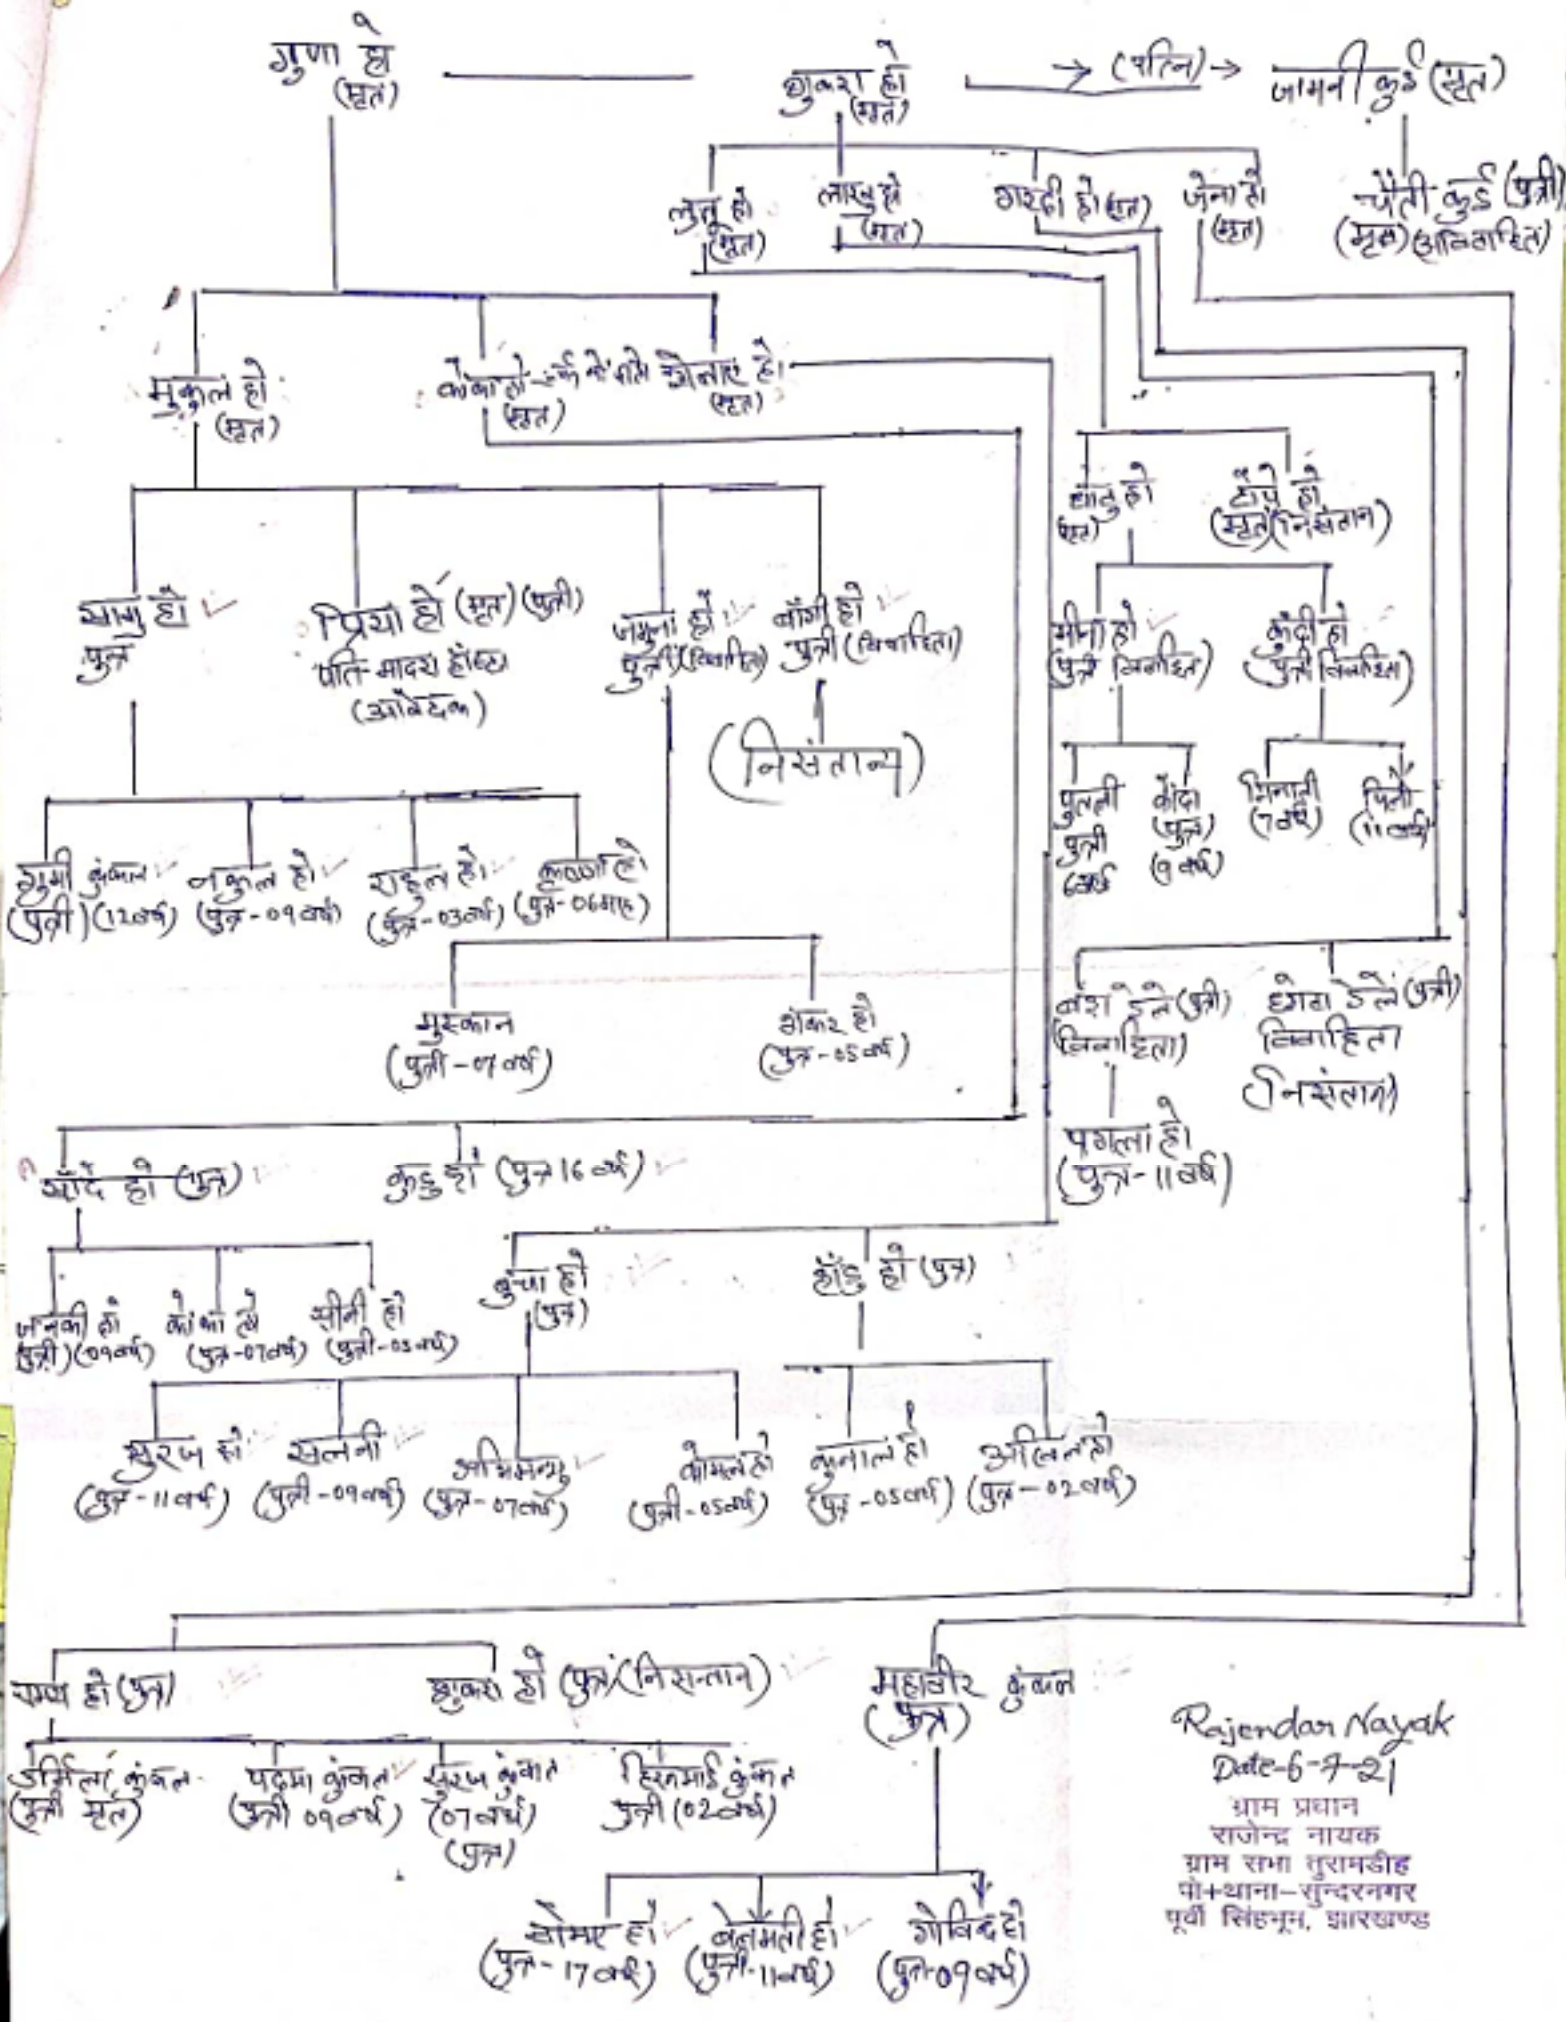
गुणा हो (मृत)

शुकरा हो (मृत) → (पत्नि) → जामनी कुई (मृत)

लतु हो (मृत) लाखु हो (मृत) गाडी हो (मृत) जेना हो (मृत)

चैती कुई (पुत्री) (मृत) (अविवाहित)

मुकुल हो (मृत)

कोका हो - इनके मेंशोसे ओलाए हो (मृत) (मृत)

साधु हो पुत्र

प्रिया हो (मृत) (पुत्री) पति- मादरा होच्छा (आवेदक)

जमुना हो पुत्री (विवाहित)

बाँगी हो पुत्री (विवाहित)

(निसंतान)

सुमी कुंकल (पुत्री) (12वर्ष)

नकुल हो (पुत्र - 09 वर्ष)

राहुल हो (पुत्र - 03 वर्ष)

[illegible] हो (पुत्र - 06 माह)

मुस्कान (पुत्री - 07 वर्ष)

शंकर हो (पुत्र - 05 वर्ष)

चाँदे हो (पुत्र)

कृष्णु हो (पुत्र 16 वर्ष)

जानकी हो (पुत्री) (07वर्ष)

कोका हो (पुत्र - 07वर्ष)

सीनी हो (पुत्री - 03 वर्ष)

बुन्धा हो (पुत्र)

हाँडु हो (पुत्र)

सुरज हो (पुत्र - 11 वर्ष)

सलनी (पुत्री - 09 वर्ष)

अभिमन्यु (पुत्र - 07 वर्ष)

कोमल हो (पुत्री - 05 वर्ष)

कुनाल हो (पुत्र - 05 वर्ष)

अनिल हो (पुत्र - 02 वर्ष)

शातु हो (मृत)

डाँपे हो (मृत) (निसंतान)

मीना हो (पुत्री विवाहित)

कंदी हो (पुत्री विवाहित)

पुतली पुत्री (वर्ष)

बाँदा (पुत्र) (9 वर्ष)

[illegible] (7 वर्ष)

पिंटी (11 वर्ष)

बंश डेले (पुत्री) विवाहिता)

धेगा डेले (पुत्री) विवाहित (निसंतान)

पगला हो (पुत्र - 11 वर्ष)

राधा हो (पुत्र)

शुकरा हो (पुत्र) (निसन्तान)

महावीर कुंकल (पुत्र)

उर्मिला कुंकल (पुत्री मृत)

पद्मा कुंकल (पुत्री 09 वर्ष)

सुरज कुंकल (07 वर्ष) (पुत्र)

हिरमाई कुंकल पुत्री (02 वर्ष)

सोमाए हो (पुत्र - 17 वर्ष)

बेलमती हो (पुत्री - 11 वर्ष)

गोविंद हो (पुत्र 09 वर्ष)

Rajendar Nayak
Date 6-7-21
ग्राम प्रधान
राजेन्द्र नायक
ग्राम सभा सुरामडीह
पो+थाना-सुन्दरनगर
पूर्वी सिंहभूम, झारखण्ड